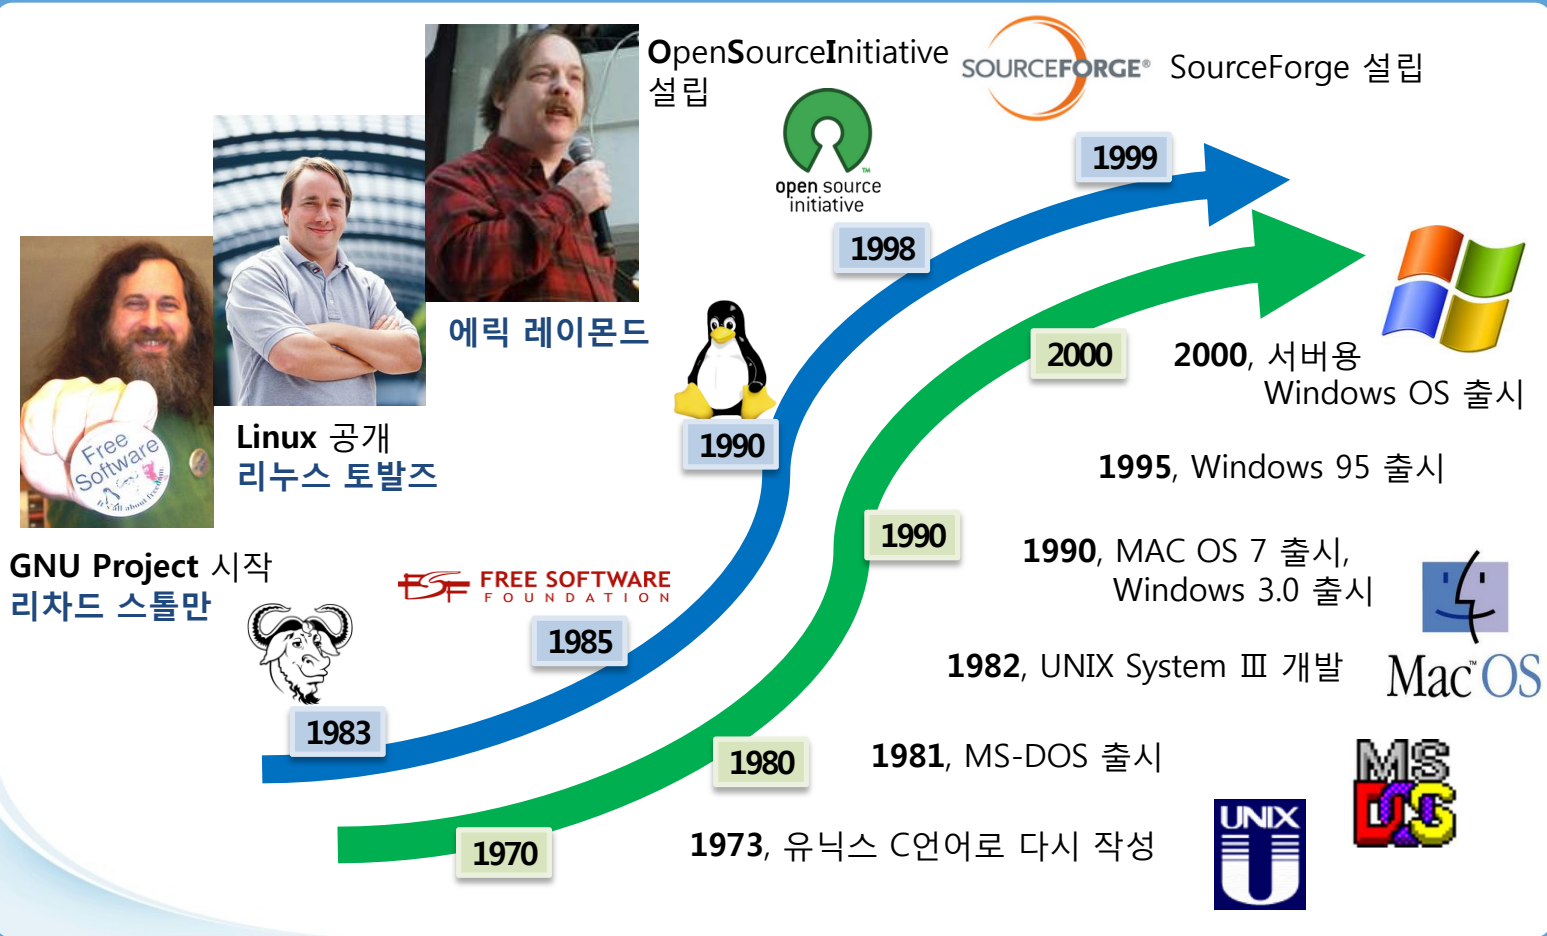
OpenSourceInitiative 설립

open source initiative

SOURCEFORGE SourceForge 설립

1999

1998

에릭 레이몬드

Linux 공개
리누스 토발즈

GNU Project 시작
리차드 스톨만

Free Software

FREE SOFTWARE FOUNDATION

1990

1985

1983

2000

2000, 서버용 Windows OS 출시

1995, Windows 95 출시

1990

1990, MAC OS 7 출시, Windows 3.0 출시

1982, UNIX System Ⅲ 개발

Mac OS

1980

1981, MS-DOS 출시

MS DOS

1970

1973, 유닉스 C언어로 다시 작성

UNIX